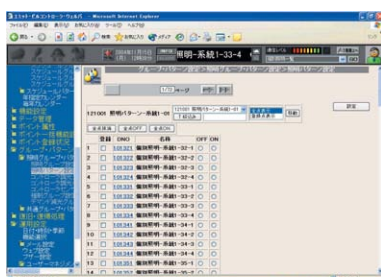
エコシステム・ビルコントローラーサンプル - Microsoft Internet Explorer

ファイル(F) 編集(E) 表示(V) お気に入り(A) ツール(T) ヘルプ(H)

戻る 検索 お気に入り メディア

2004年11月15日

照明-系統1-33-4

1/10 ページ 次 前

121001 照明パターン-系統1-01

設定

全表示 全ON 全OFF 全ON

| | 登録 | DNO | 名称 | OFF | ON |
|---|---|---|---|---|---|
| 1 | | 101321 | 照明-系統1-32-1 | | |
| 2 | | 101322 | 照明-系統1-32-2 | | |
| 3 | | 101323 | 照明-系統1-32-3 | | |
| 4 | | 101324 | 照明-系統1-32-4 | | |
| 5 | | 101331 | 照明-系統1-33-1 | | |
| 6 | | 101332 | 照明-系統1-33-2 | | |
| 7 | | 101333 | 照明-系統1-33-3 | | |
| 8 | | 101334 | 照明-系統1-33-4 | | |
| 9 | | 101341 | 照明-系統1-34-1 | | |
| 10 | | 101342 | 照明-系統1-34-2 | | |
| 11 | | 101343 | 照明-系統1-34-3 | | |
| 12 | | 101344 | 照明-系統1-34-4 | | |
| 13 | | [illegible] | 照明-系統1-35-1 | | |

データ管理
ポイント属性
ポイント登録
グループパターン
運行・傷害管理
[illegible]